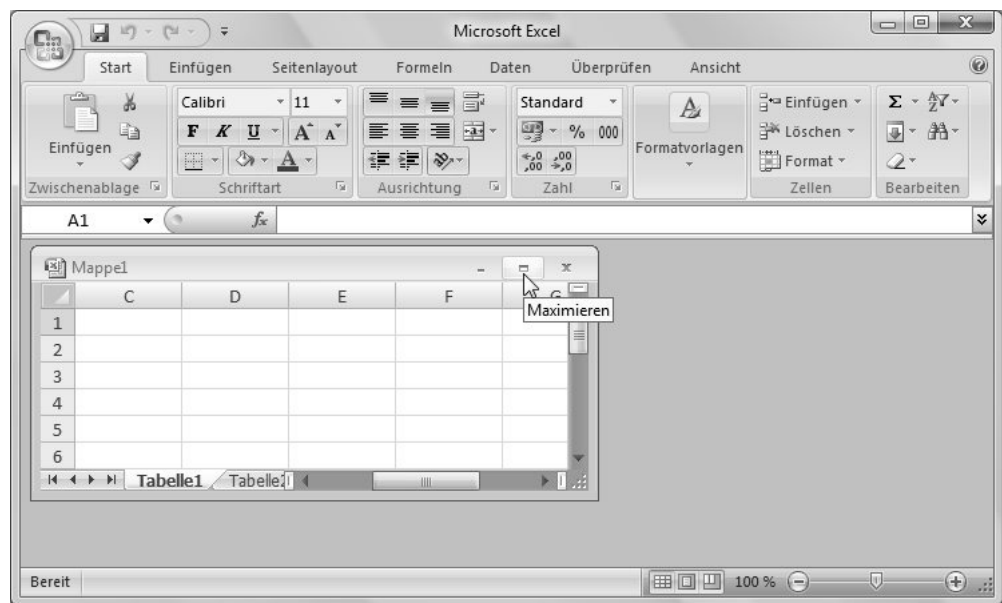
Microsoft Excel

Start Einfügen Seitenlayout Formeln Daten Überprüfen Ansicht

Einfügen
Zwischenablage

Calibri 11
F K U A A
Schriftart

Ausrichtung

Standard
% 000
Zahl

Formatvorlagen

Einfügen
Löschen
Format
Zellen

Σ
Bearbeiten

A1 $f_x$

Mappe1

| | C | D | E | F | G |
|---|---|---|---|---|---|
| 1 | | | | | |
| 2 | | | | | |
| 3 | | | | | |
| 4 | | | | | |
| 5 | | | | | |
| 6 | | | | | |

Maximieren

Tabelle1 Tabelle2

Bereit 100 %